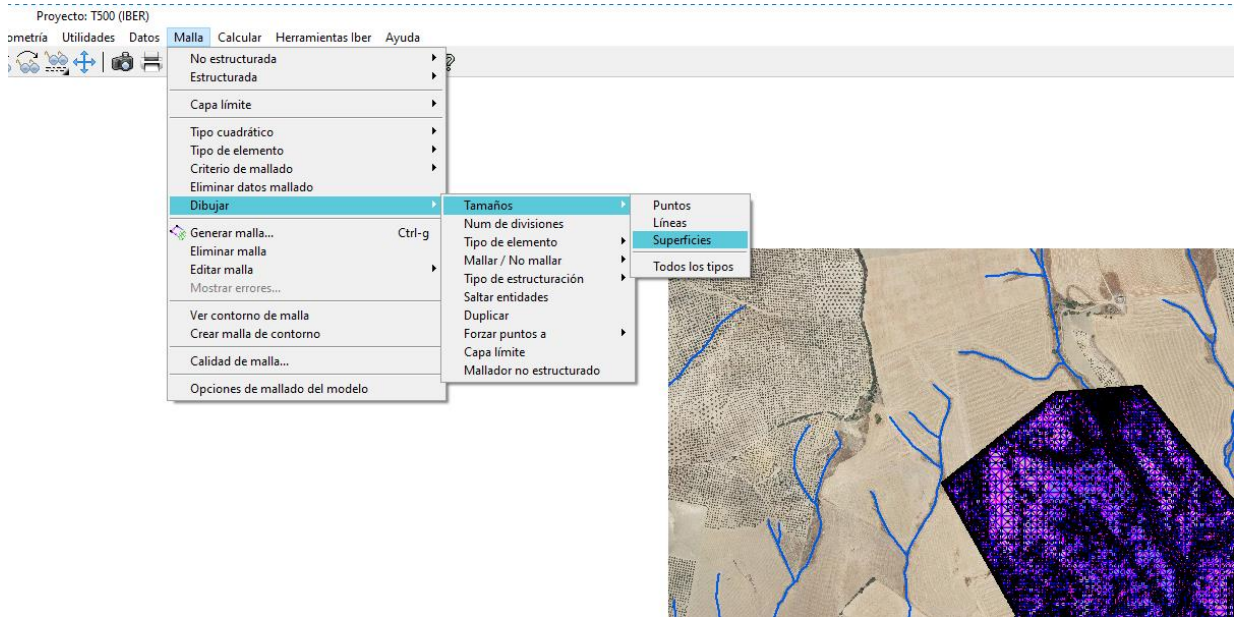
Proyecto: T500 (IBER)

ometría Utilidades Datos Malla Calcular Herramientas Iber Ayuda

No estructurada
Estructurada
Capa límite
Tipo cuadrático
Tipo de elemento
Criterio de mallado
Eliminar datos mallado
Dibujar
Generar malla... Ctrl-g
Eliminar malla
Editar malla
Mostrar errores...
Ver contorno de malla
Crear malla de contorno
Calidad de malla...
Opciones de mallado del modelo

Tamaños
Num de divisiones
Tipo de elemento
Mallar / No mallar
Tipo de estructuración
Saltar entidades
Duplicar
Forzar puntos a
Capa límite
Mallador no estructurado

Puntos
Líneas
Superficies
Todos los tipos